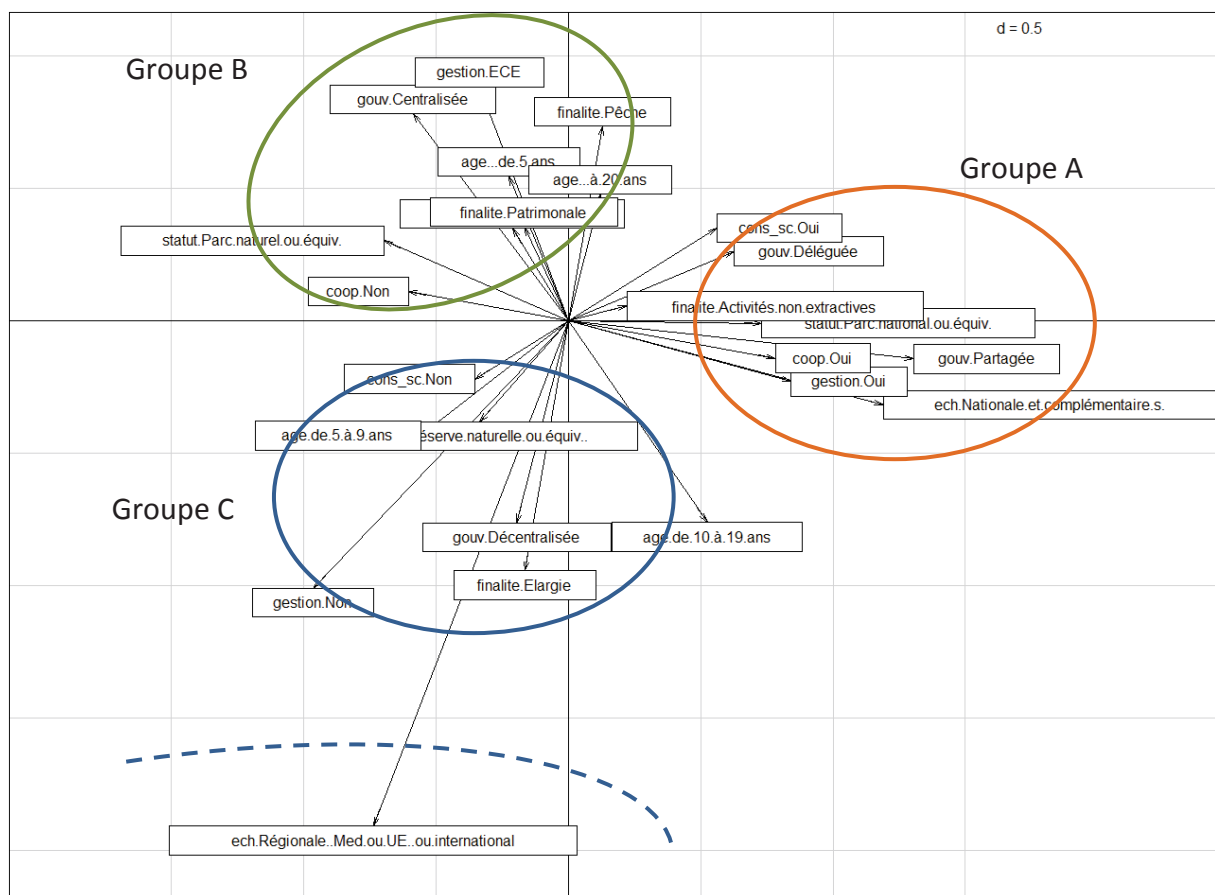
d = 0.5

Groupe B

gestion.ECE
gouv.Centralisée
finalite.Pêche
age...de.5.ans
age...à.20.ans
finalite.Patrimonale
statut.Parc.naturel.ou.équiv.
coop.Non

Groupe A

cons_sc.Oui
gouv.Déléguée
finalite.Activités.non.extractives
statut.Parc.national.ou.équiv.
coop.Oui
gouv.Partagée
gestion.Oui
ech.Nationale.et.complémentaire.s.

cons_sc.Non
age.de.5.à.9.ans
éserve.naturelle.ou.équiv..

Groupe C

gouv.Décentralisée
age.de.10.à.19.ans
finalite.Elargie
gestion.Non

ech.Régionale..Med.ou.UE..ou.international